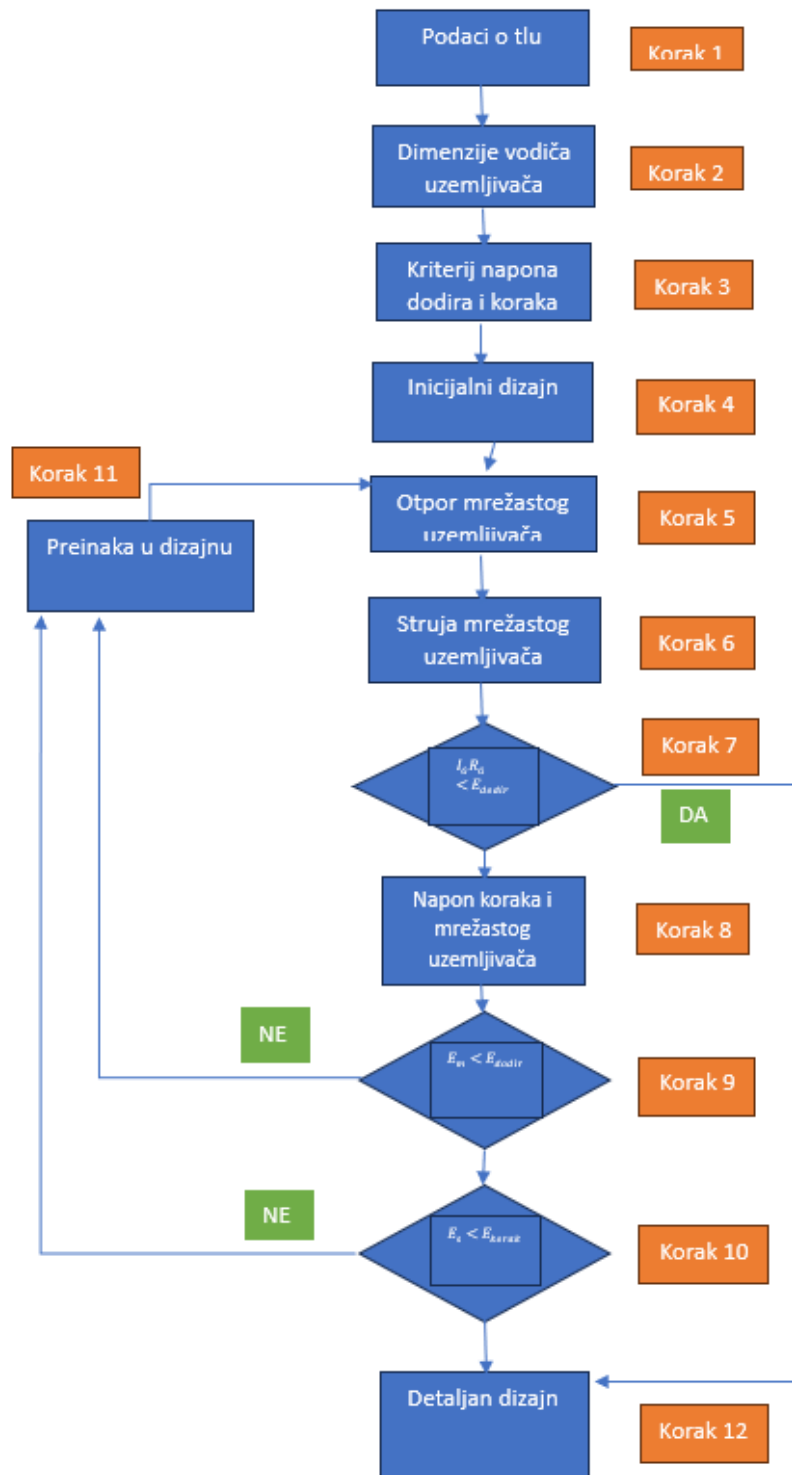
Podaci o tlu

Korak 1

Dimenzije vodiča uzemljivača

Korak 2

Kriterij napona dodira i koraka

Korak 3

Inicijalni dizajn

Korak 4

Korak 11

Otpor mrežastog uzemljivača

Korak 5

Preinaka u dizajnu

Struja mrežastog uzemljivača

Korak 6

Korak 7

$I_G R_G < E_{dodir}$

DA

Napon koraka i mrežastog uzemljivača

Korak 8

NE

$E_m < E_{dodir}$

Korak 9

NE

$E_s < E_{korak}$

Korak 10

Detaljan dizajn

Korak 12